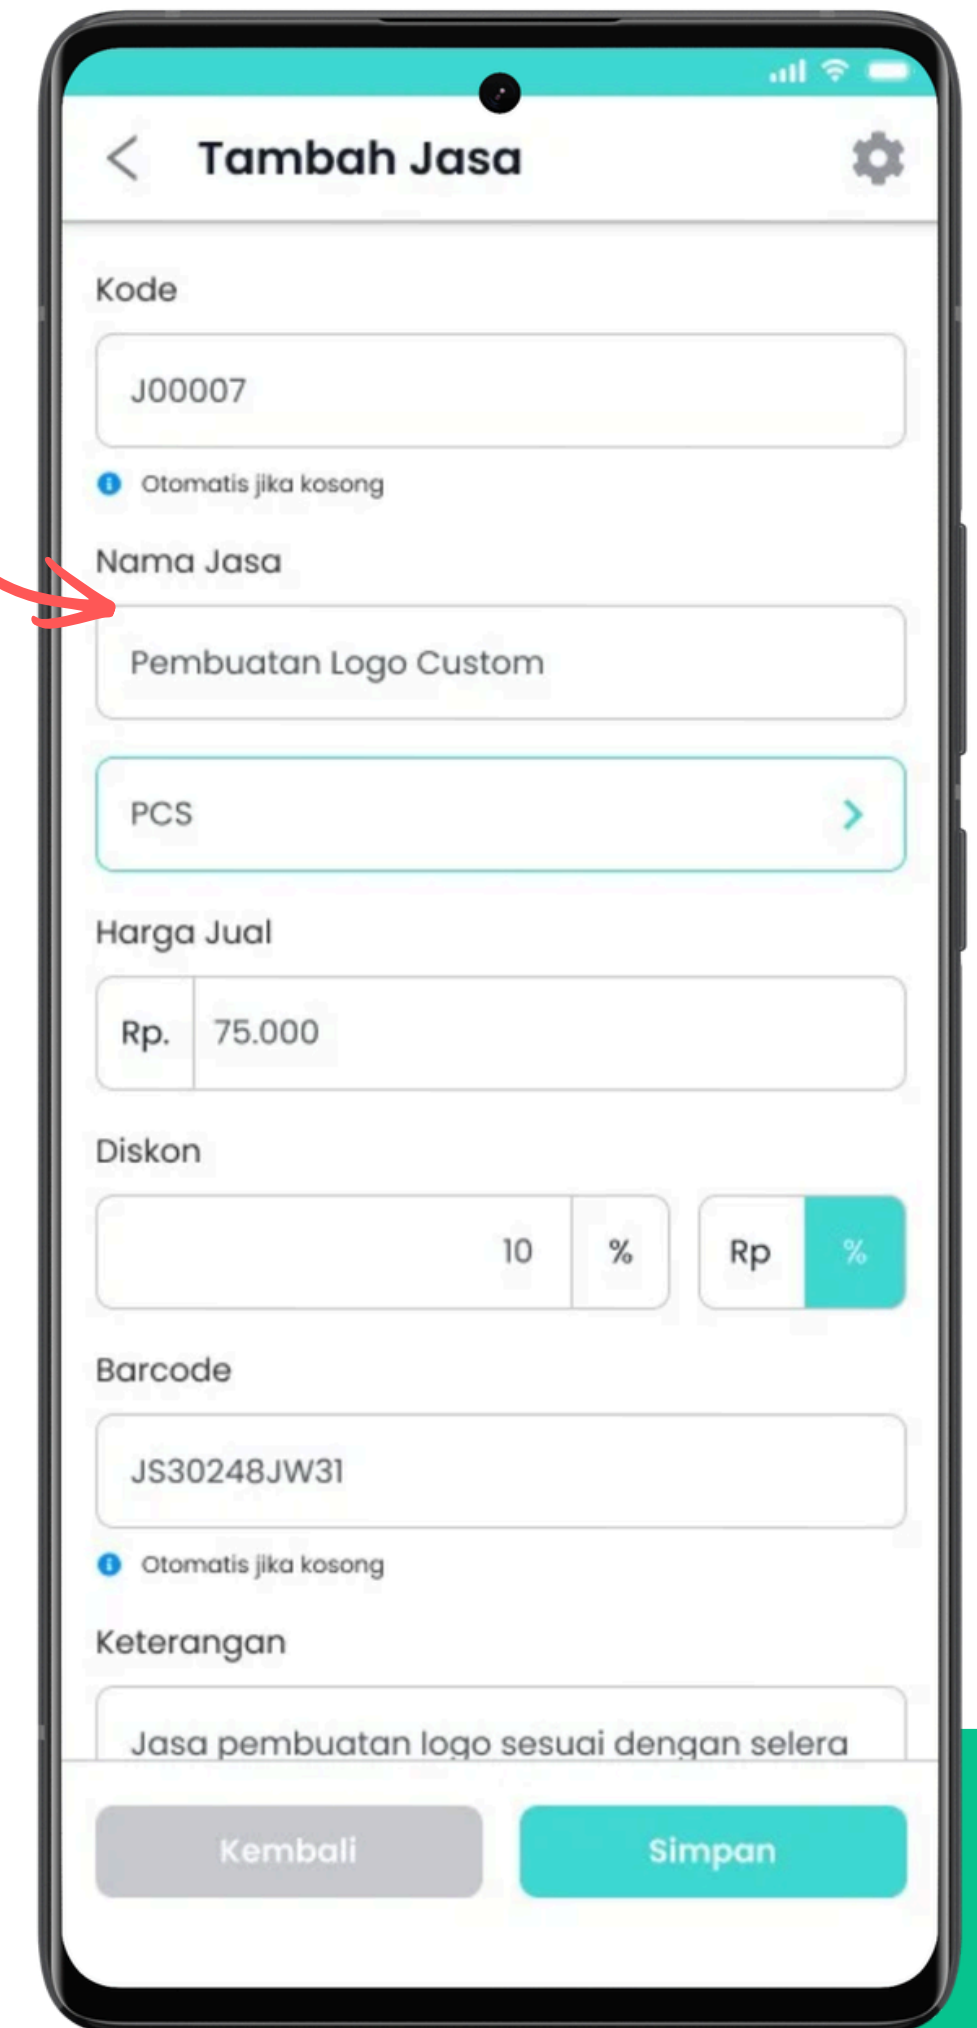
Tambah Jasa

Kode

J00007

Otomatis jika kosong

Nama Jasa

Pembuatan Logo Custom

PCS

Harga Jual

Rp. 75.000

Diskon

10 %

Rp %

Barcode

JS30248JW31

Otomatis jika kosong

Keterangan

Jasa pembuatan logo sesuai dengan selera

Kembali

Simpan